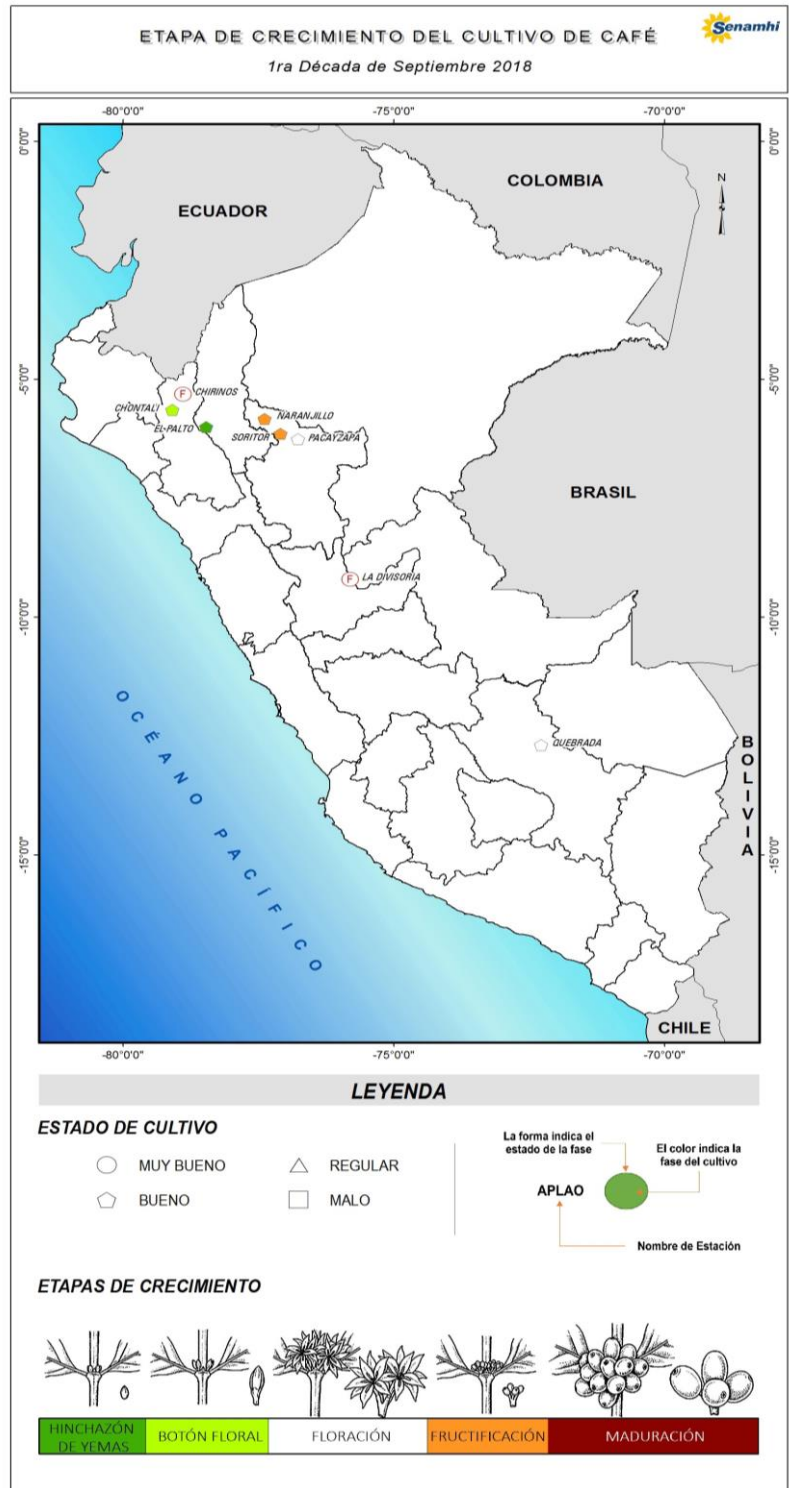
ETAPA DE CRECIMIENTO DEL CULTIVO DE CAFÉ
1ra Década de Septiembre 2018

Senamhi

-80°0'0" -75°0'0" -70°0'0"

0°0'0" 0°0'0"

COLOMBIA

ECUADOR

N

-5°0'0" -5°0'0"

F CHIRINOS
CHONTALI
EL PALTO
NARANJILLO
SORITOR
PACAYZAPA

BRASIL

F LA DIVISORIA

-10°0'0" -10°0'0"

OCÉANO PACÍFICO

QUEBRADA

BOLIVIA

-15°0'0" -15°0'0"

CHILE

-80°0'0" -75°0'0" -70°0'0"

LEYENDA

ESTADO DE CULTIVO

MUY BUENO
REGULAR
BUENO
MALO

La forma indica el estado de la fase
El color indica la fase del cultivo
APLAO
Nombre de Estación

ETAPAS DE CRECIMIENTO

| HINCHAZÓN DE YEMAS | BOTÓN FLORAL | FLORACIÓN | FRUCTIFICACIÓN | MADURACIÓN |
|---|---|---|---|---|